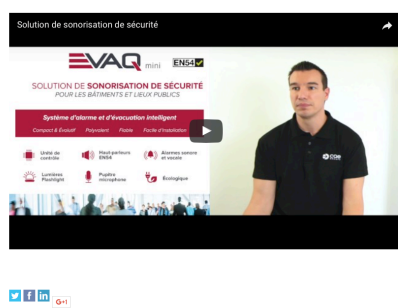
Solution de sonorisation de sécurité

EVAQ mini EN54

SOLUTION DE SONORISATION DE SÉCURITÉ
POUR LES BÂTIMENTS ET LIEUX PUBLICS

Système d'alarme et d'évacuation intelligent

Compact & Évolutif Polyvalent Fiable Facile d'installation

Unité de contrôle

Haut-parleurs EN54

Alarmes sonore et vocale

Lumières Flashlight

Pupitre microphone

Écologique

G+1